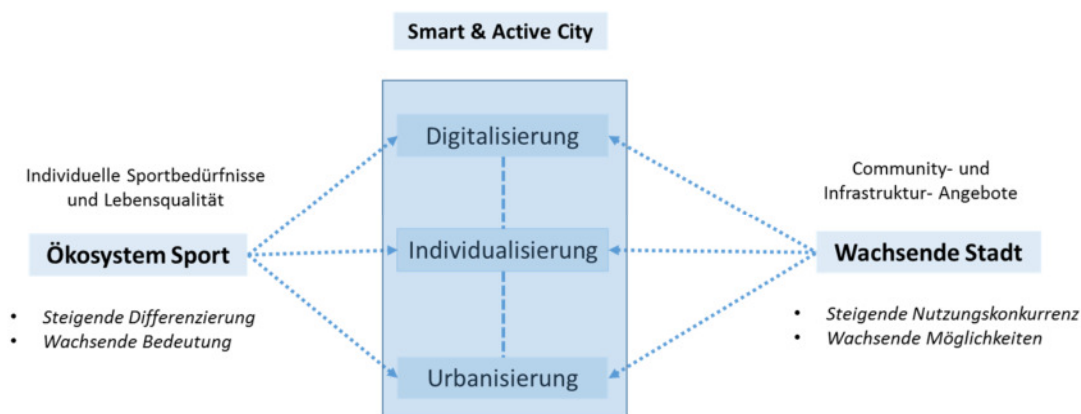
Smart & Active City

Individuelle Sportbedürfnisse und Lebensqualität

Ökosystem Sport

- *Steigende Differenzierung*
- *Wachsende Bedeutung*

Digitalisierung

Individualisierung

Urbanisierung

Community- und Infrastruktur- Angebote

Wachsende Stadt

- *Steigende Nutzungskonkurrenz*
- *Wachsende Möglichkeiten*